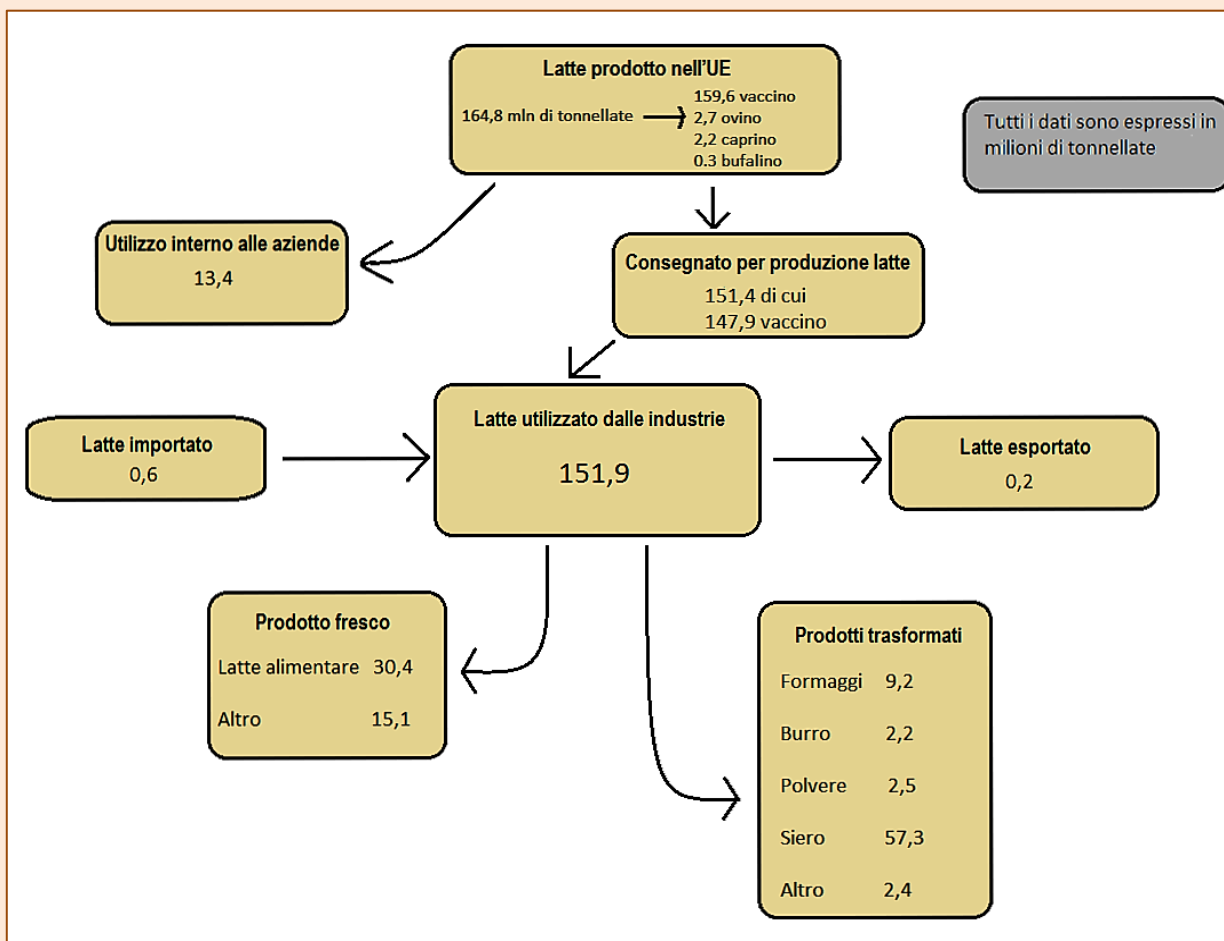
Latte prodotto nell'UE
164,8 mln di tonnellate
159,6 vaccino
2,7 ovino
2,2 caprino
0.3 bufalino

Tutti i dati sono espressi in milioni di tonnellate

Utilizzo interno alle aziende
13,4

Consegnato per produzione latte
151,4 di cui
147,9 vaccino

Latte importato
0,6

Latte utilizzato dalle industrie
151,9

Latte esportato
0,2

Prodotto fresco
Latte alimentare 30,4
Altro 15,1

Prodotti trasformati
Formaggi 9,2
Burro 2,2
Polvere 2,5
Siero 57,3
Altro 2,4